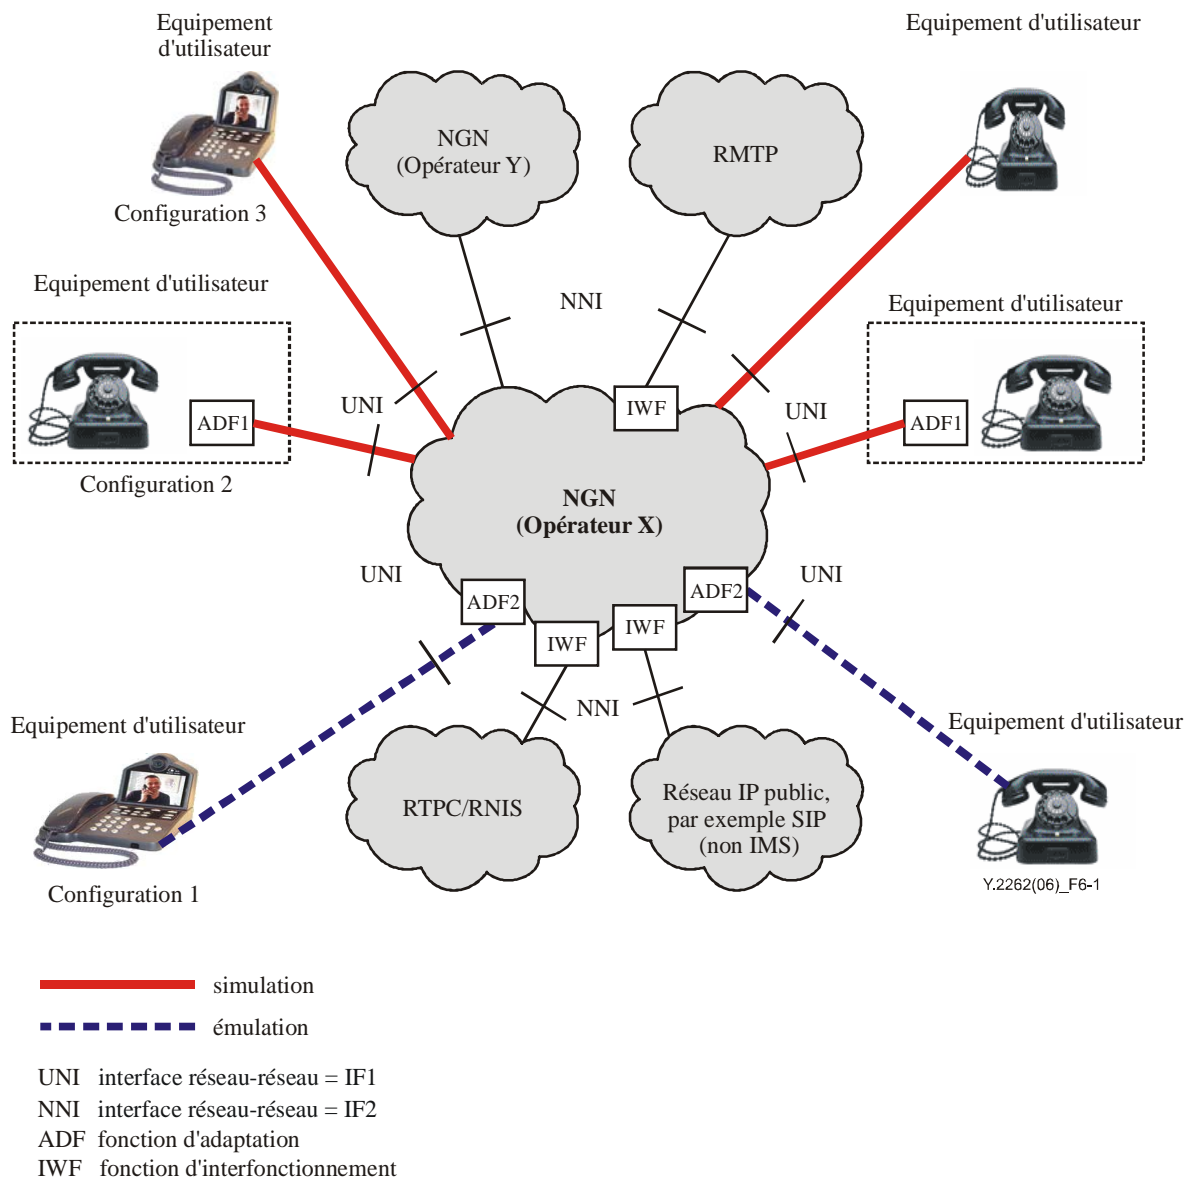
Equipement d'utilisateur

Configuration 3

NGN (Opérateur Y)

RMTP

Equipement d'utilisateur

Equipement d'utilisateur

NNI

Equipement d'utilisateur

ADF1

UNI

IWF

UNI

ADF1

Configuration 2

NGN (Opérateur X)

UNI

UNI

ADF2

ADF2

IWF

IWF

NNI

Equipement d'utilisateur

Equipement d'utilisateur

RTPC/RNIS

Réseau IP public, par exemple SIP (non IMS)

Configuration 1

Y.2262(06)_F6-1

simulation

émulation

UNI interface réseau-réseau = IF1
NNI interface réseau-réseau = IF2
ADF fonction d'adaptation
IWF fonction d'interfonctionnement